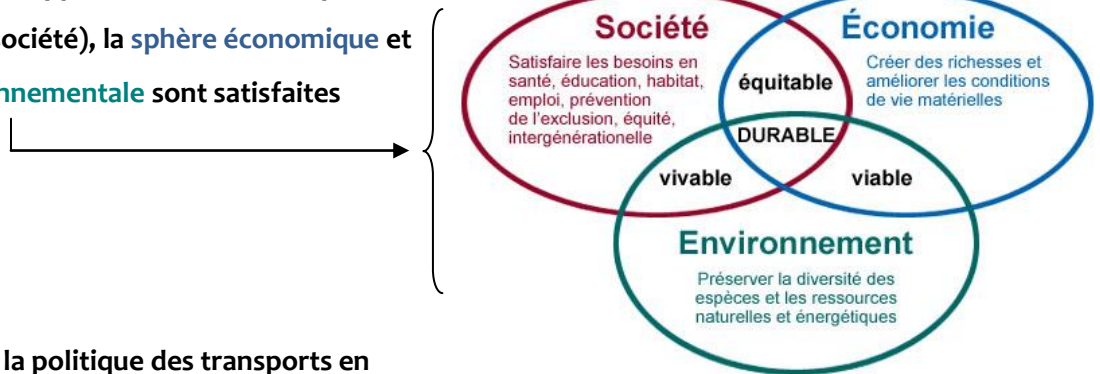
ociété), la sphère économique et

nnementale sont satisfaites

Société
Satisfaire les besoins en santé, éducation, habitat, emploi, prévention de l'exclusion, équité, intergénérationelle

Économie
Créer des richesses et améliorer les conditions de vie matérielles

équitable

DURABLE

vivable

viable

Environnement
Préserver la diversité des espèces et les ressources naturelles et énergétiques

la politique des transports en